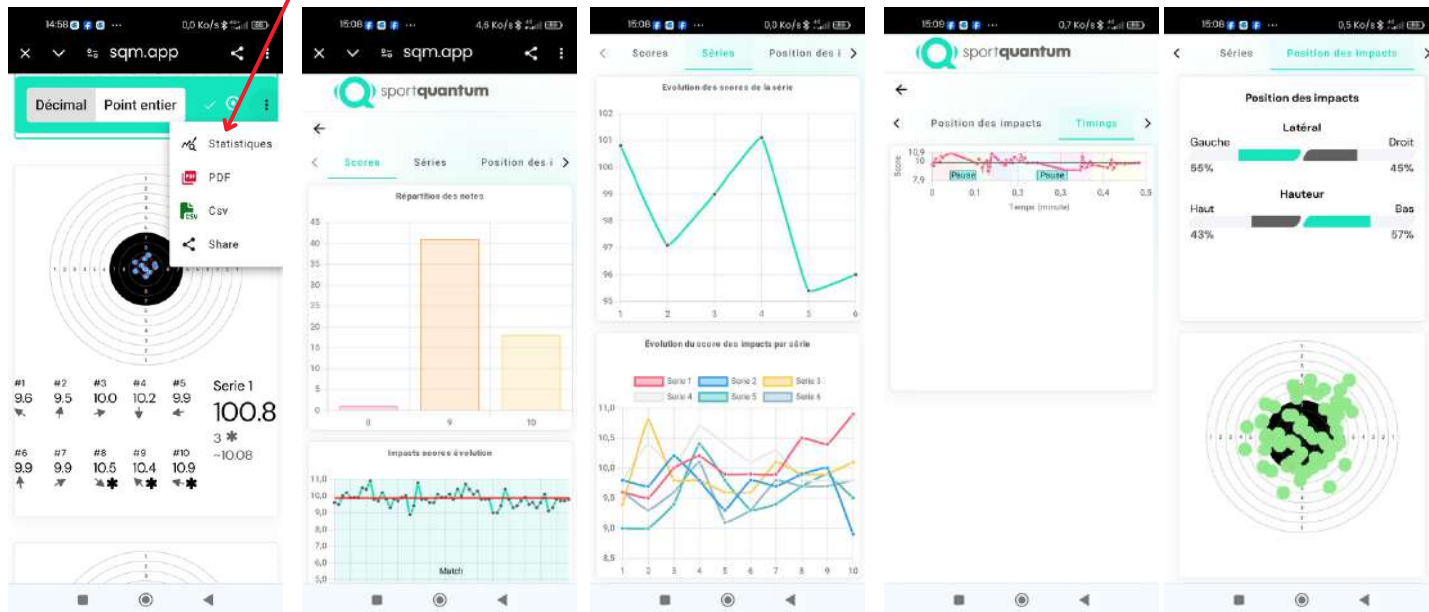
14:58 ··· 0,0 Ko/s

× sqm.app

Décimal Point entier

Statistiques
PDF
Csv
Share

#1 9.6
#2 9.5
#3 10.0
#4 10.2
#5 9.9
Serie 1
100.8
3 ✱
~10.08
#6 9.9
#7 9.9
#8 10.5 ✱
#9 10.4 ✱
#10 10.9 ✱

15:08 ··· 4,6 Ko/s

× sqm.app

sportquantum

Scores Séries Position des i

Répartition des notes

45
40
35
30
25
20
15
10
5
0
8 9 10

Impacts scores évolution

11,0
10,0
9,0
8,0
7,0
6,0
5,0
Match

15:08 ··· 0,0 Ko/s

Scores Séries Position des i

Evolution des scores de la série

102
101
100
99
98
97
96
95
1 2 3 4 5 6

Evolution du score des impacts par série

Serie 1 Serie 2 Serie 3 Serie 4 Serie 5 Serie 6

11,0
10,5
10,0
9,5
9,0
8,5
1 2 3 4 5 6 7 8 9 10

15:09 ··· 0,7 Ko/s

sportquantum

Position des impacts Timings

10,9
10
7,9
Score
Pause Pause
0 0,1 0,2 0,3 0,4 0,5
Temps (minute)

15:08 ··· 0,5 Ko/s

Séries Position des impacts

Position des impacts

Latéral
Gauche Droit
55% 45%

Hauteur
Haut Bas
43% 57%